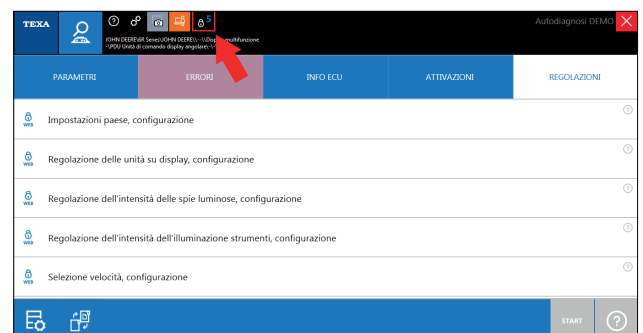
TEXA

JOHN DEERE\6R Series\JOHN DEERE\--\\Display multifunzione -\PDU Unità di comando display angolare\-\-

5

Autodiagnosi DEMO

PARAMETRI | ERRORI | INFO ECU | ATTIVAZIONI | REGOLAZIONI

WEB Impostazioni paese, configurazione

WEB Regolazione delle unità su display, configurazione

WEB Regolazione dell'intensità delle spie luminose, configurazione

WEB Regolazione dell'intensità dell'illuminazione strumenti, configurazione

WEB Selezione velocità, configurazione

START